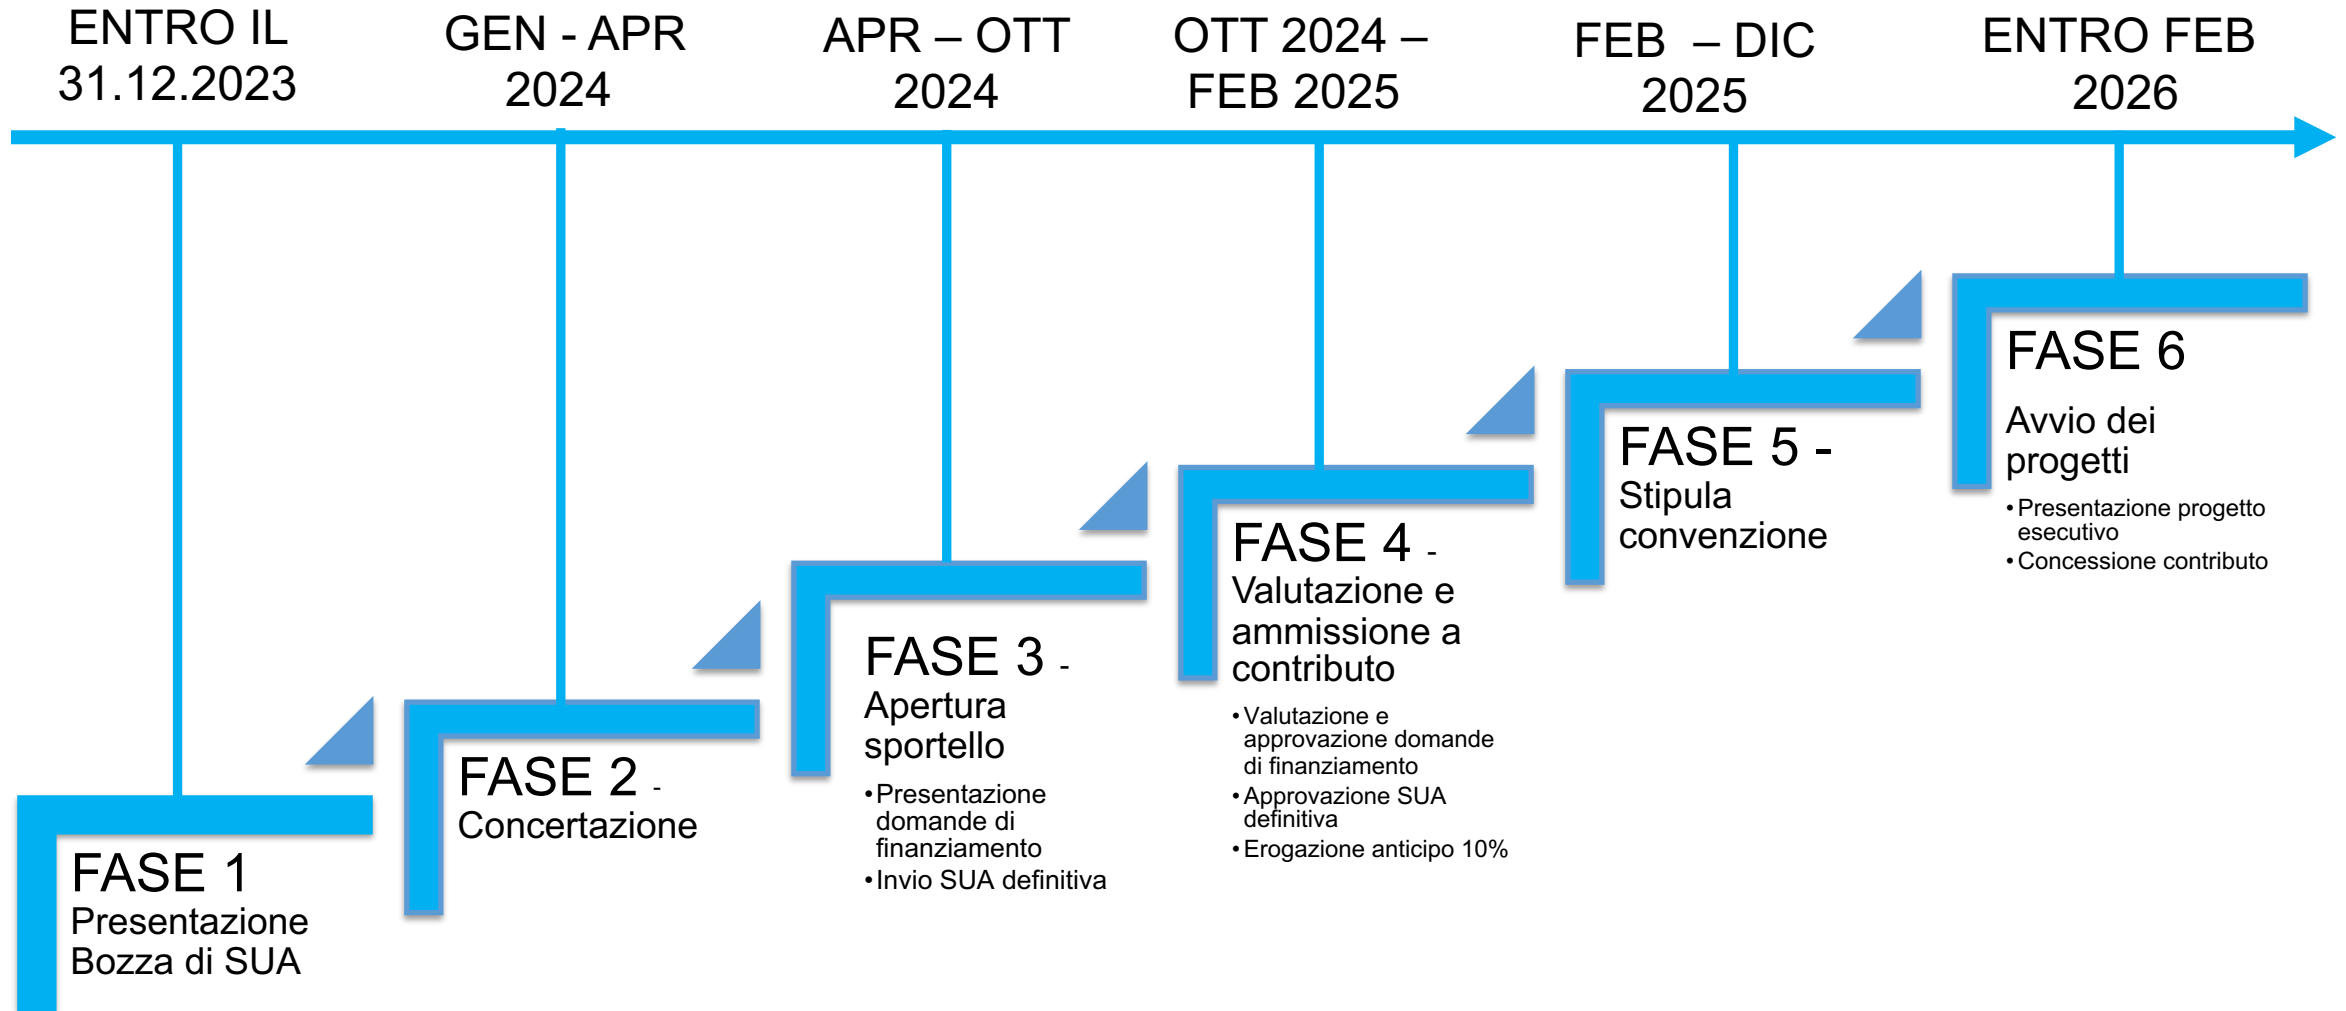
ENTRO IL 31.12.2023

GEN - APR 2024

APR – OTT 2024

OTT 2024 – FEB 2025

FEB – DIC 2025

ENTRO FEB 2026

FASE 1
Presentazione Bozza di SUA

FASE 2 - Concertazione

FASE 3 - Apertura sportello
• Presentazione domande di finanziamento
• Invio SUA definitiva

FASE 4 - Valutazione e ammissione a contributo
• Valutazione e approvazione domande di finanziamento
• Approvazione SUA definitiva
• Erogazione anticipo 10%

FASE 5 - Stipula convenzione

FASE 6
Avvio dei progetti
• Presentazione progetto esecutivo
• Concessione contributo